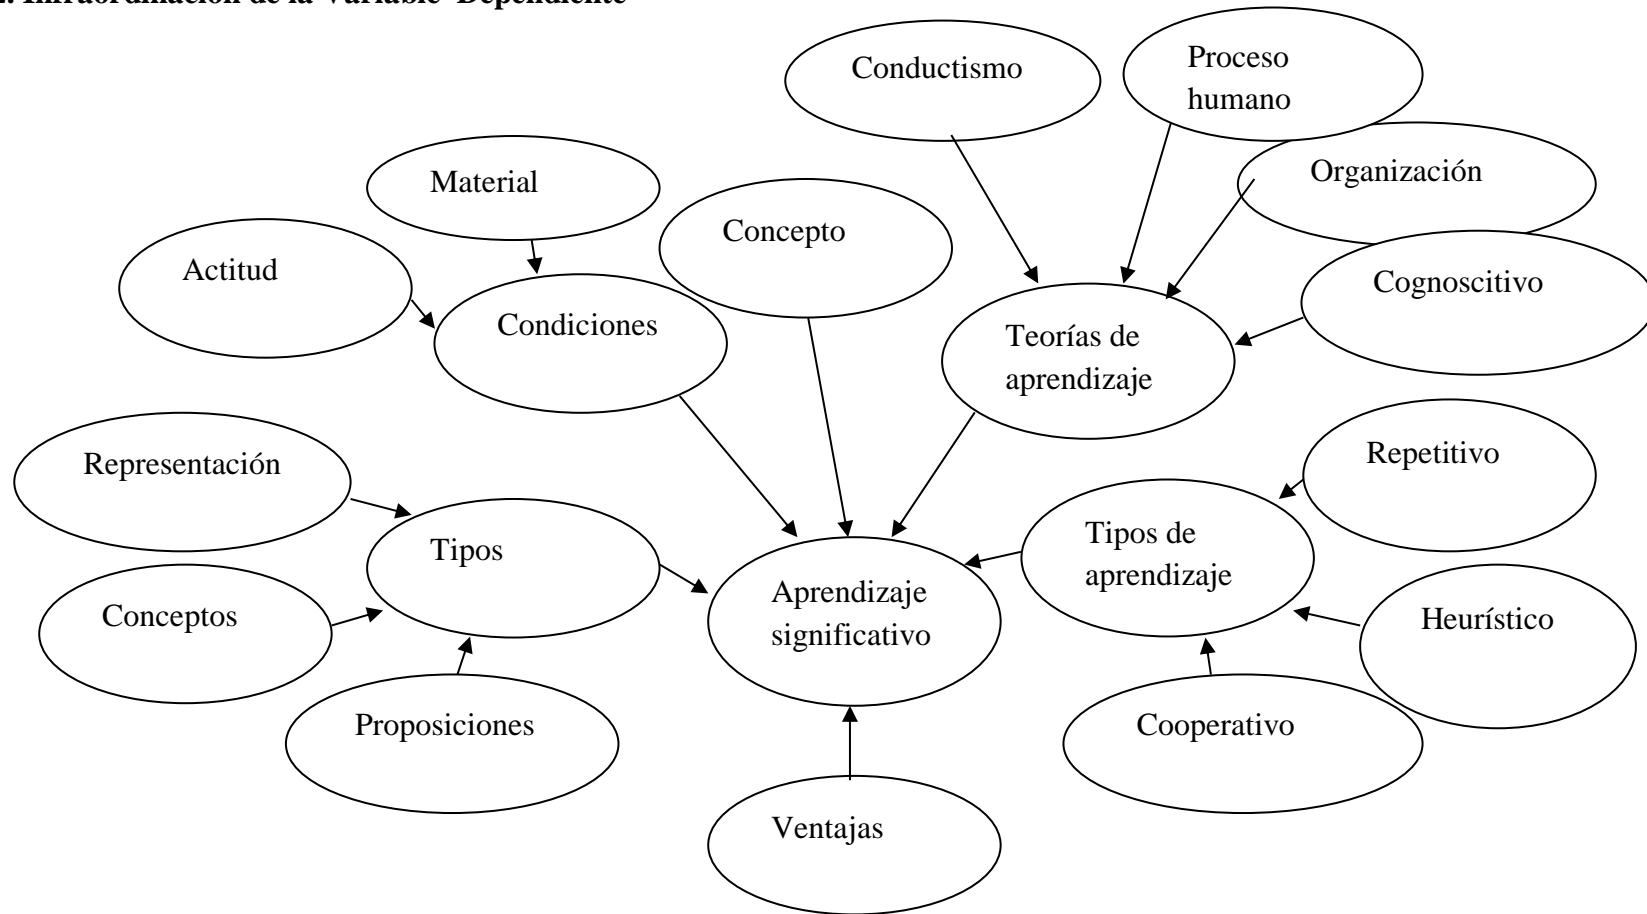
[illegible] Infraordinación de la Variable Dependiente

Conductismo

Proceso humano

Material

Organización

Concepto

Actitud

Condiciones

Cognoscitivo

Teorías de aprendizaje

Representación

Repetitivo

Tipos

Tipos de aprendizaje

Aprendizaje significativo

Conceptos

Heurístico

Proposiciones

Cooperativo

Ventajas